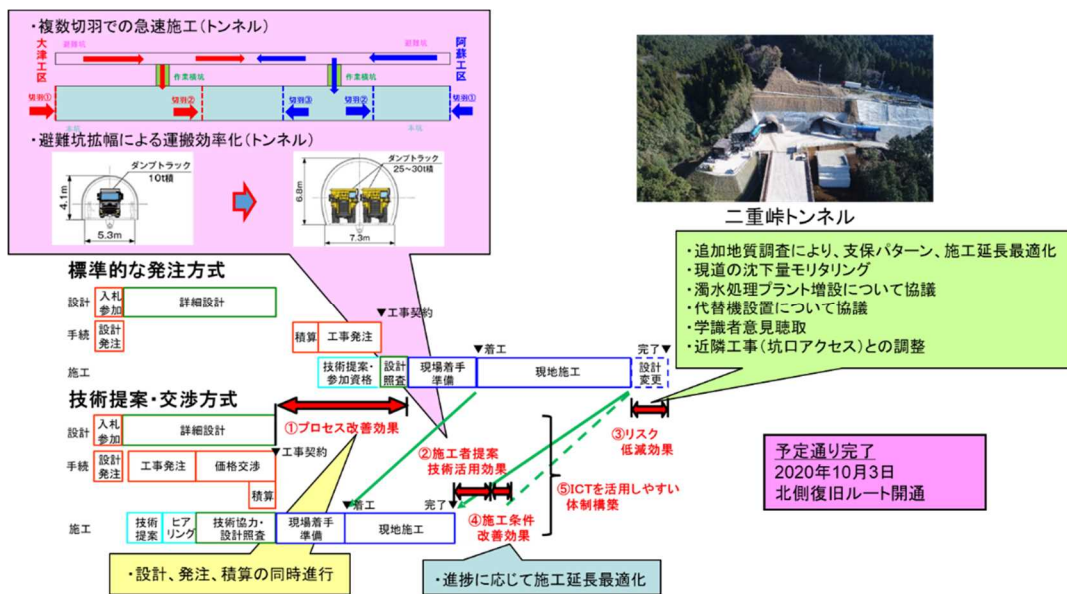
・複数切羽での急速施工（トンネル）

大津工区

阿蘇工区

避難坑

避難坑

作業横坑

作業横坑

切羽①

切羽②

切羽③

切羽④

切羽①

本坑

本坑

・避難坑拡幅による運搬効率化（トンネル）

ダンプトラック 10t積

4.1m

5.3m

ダンプトラック 25～30t積

6.8m

7.3m

二重峠トンネル

・追加地質調査により、支保パターン、施工延長最適化
・現道の沈下量モリタリング
・濁水処理プラント増設について協議
・代替機設置について協議
・学識者意見聴取
・近隣工事（坑口アクセス）との調整

標準的な発注方式

設計 入札参加 詳細設計

手続 設計発注

▼工事契約

積算 工事発注

施工 技術提案・参加資格 設計照査 ▼着工 現場着手準備 現地施工 完了▼ 設計変更

技術提案・交渉方式

①プロセス改善効果

②施工者提案技術活用効果

③リスク低減効果

設計 入札参加 詳細設計

手続 設計発注 工事発注 価格交渉 ▼工事契約 積算

⑤ICTを活用しやすい体制構築

施工 技術提案 ヒアリング 技術協力・設計照査 ▼着工 現場着手準備 現地施工 完了▼

④施工条件改善効果

予定通り完了
2020年10月3日
北側復旧ルート開通

・設計、発注、積算の同時進行

・進捗に応じて施工延長最適化